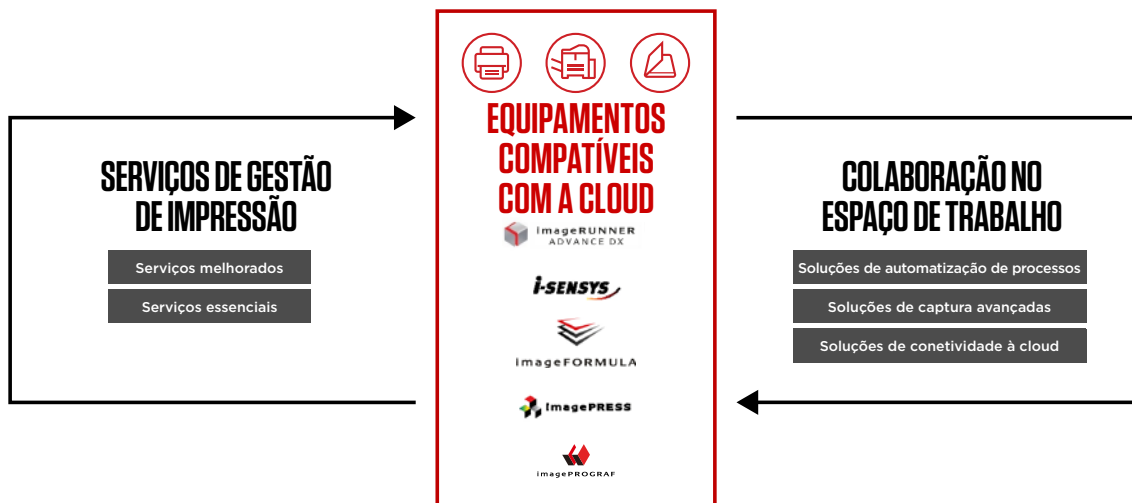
SERVIÇOS DE GESTÃO DE IMPRESSÃO

Serviços melhorados

Serviços essenciais

EQUIPAMENTOS COMPATÍVEIS COM A CLOUD

imageRUNNER ADVANCE DX

i-SENSYS

imageFORMULA

imagePRESS

imagePROGRAF

COLABORAÇÃO NO ESPAÇO DE TRABALHO

Soluções de automatização de processos

Soluções de captura avançadas

Soluções de conetividade à cloud